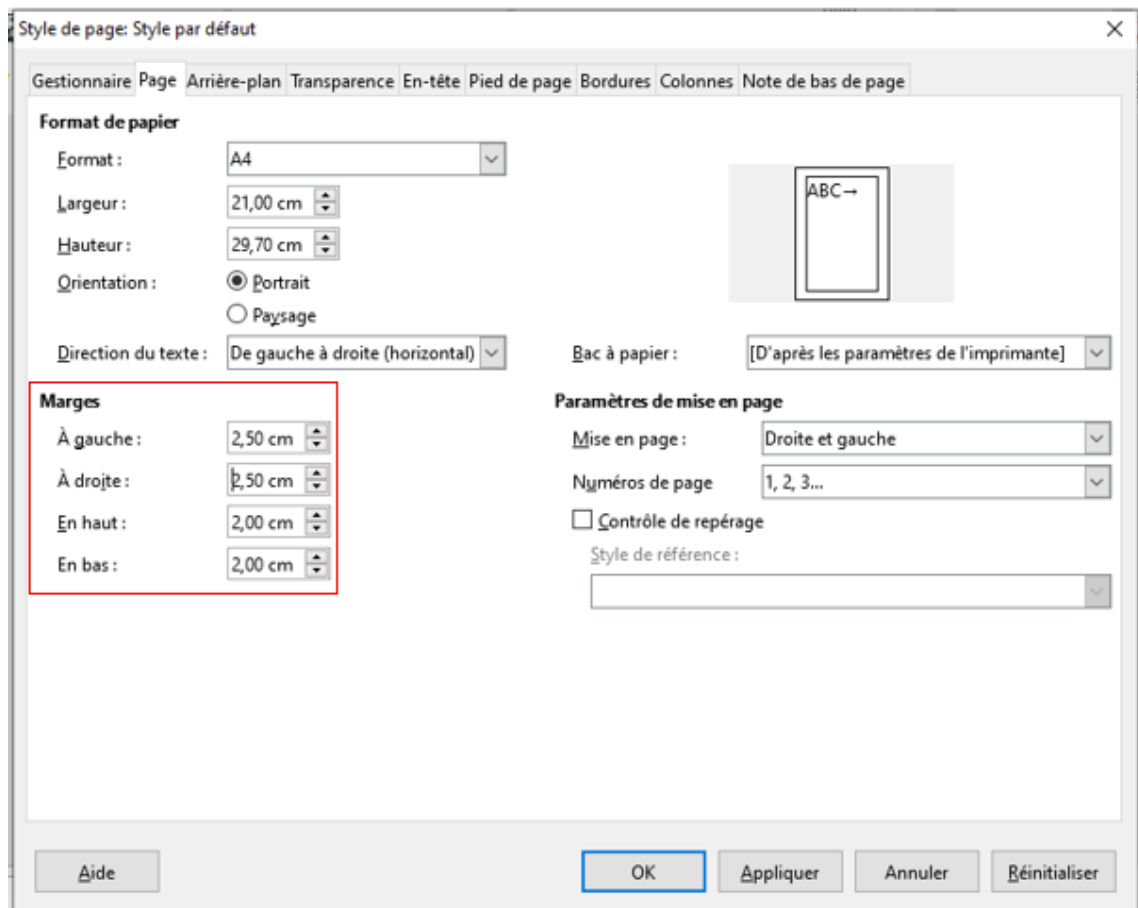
Style de page: Style par défaut

×

Gestionnaire Page Arrière-plan Transparence En-tête Pied de page Bordures Colonnes Note de bas de page

Format de papier

Format : A4

Largeur : 21,00 cm

Hauteur : 29,70 cm

Orientation : Portrait

Paysage

Direction du texte : De gauche à droite (horizontal)

ABC→

Bac à papier : [D'après les paramètres de l'imprimante]

Marges

À gauche : 2,50 cm

À droite : 2,50 cm

En haut : 2,00 cm

En bas : 2,00 cm

Paramètres de mise en page

Mise en page : Droite et gauche

Numéros de page 1, 2, 3...

Contrôle de repérage

Style de référence :

Aide

OK

Appliquer

Annuler

Réinitialiser